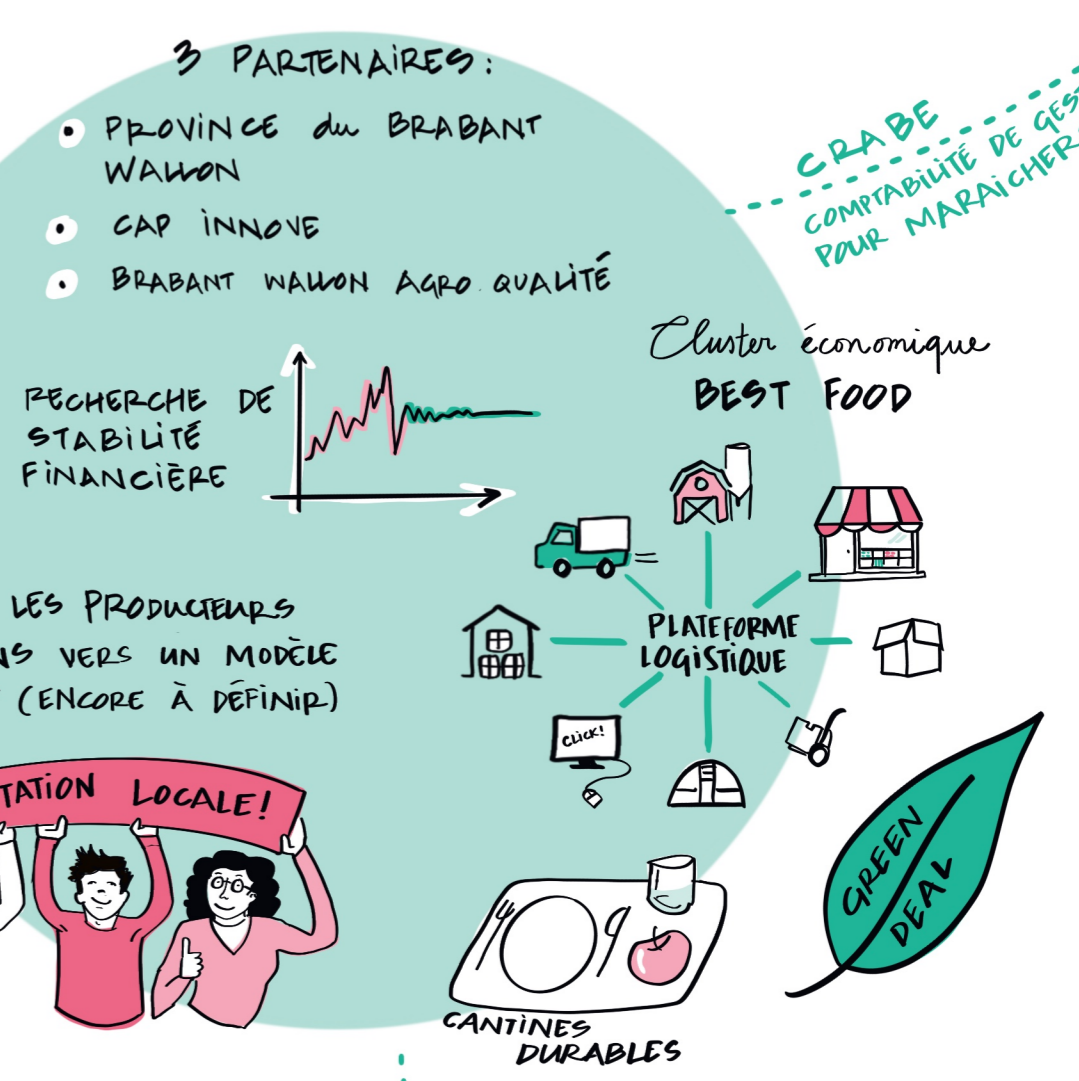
3 PARTENAIRES:

• PROVINCE du BRABANT WALLON
• CAP INNOVE
• BRABANT WALLON AGRO QUALITÉ

CRABE
COMPTABILITÉ DE GEST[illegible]
POUR MARAICHER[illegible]

RECHERCHE DE STABILITÉ FINANCIÈRE

Cluster économique
BEST FOOD

PLATEFORME LOGISTIQUE

CLICK!

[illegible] LES PRODUCTEURS
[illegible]NS VERS UN MODÈLE
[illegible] (ENCORE À DÉFINIR)

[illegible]TATION LOCALE!

CANTINES DURABLES

GREEN DEAL